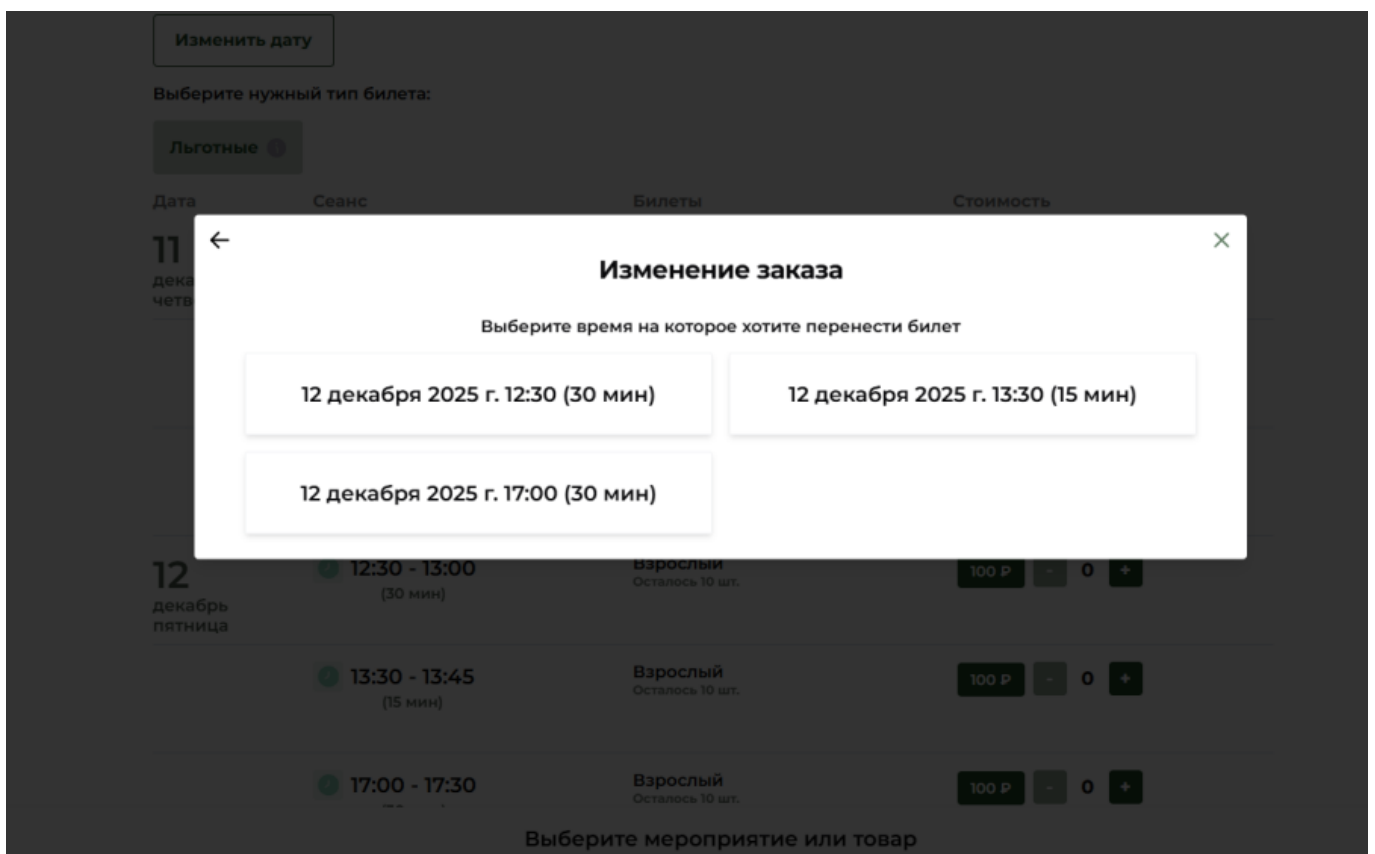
Изменить дату

Выберите нужный тип билета:

Льготные

| Дата | Сеанс | Билеты | Стоимость |
|---|---|---|---|
| 11 дека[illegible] четв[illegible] | | | |

←

×

Изменение заказа

Выберите время на которое хотите перенести билет

12 декабря 2025 г. 12:30 (30 мин)

12 декабря 2025 г. 13:30 (15 мин)

12 декабря 2025 г. 17:00 (30 мин)

| Дата | Сеанс | Билеты | Стоимость |
|---|---|---|---|
| 12 декабрь пятница | 12:30 - 13:00 (30 мин) | Взрослый Осталось 10 шт. | 100 ₽ - 0 + |
| | 13:30 - 13:45 (15 мин) | Взрослый Осталось 10 шт. | 100 ₽ - 0 + |
| | 17:00 - 17:30 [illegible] | Взрослый Осталось 10 шт. | 100 ₽ - 0 + |

Выберите мероприятие или товар